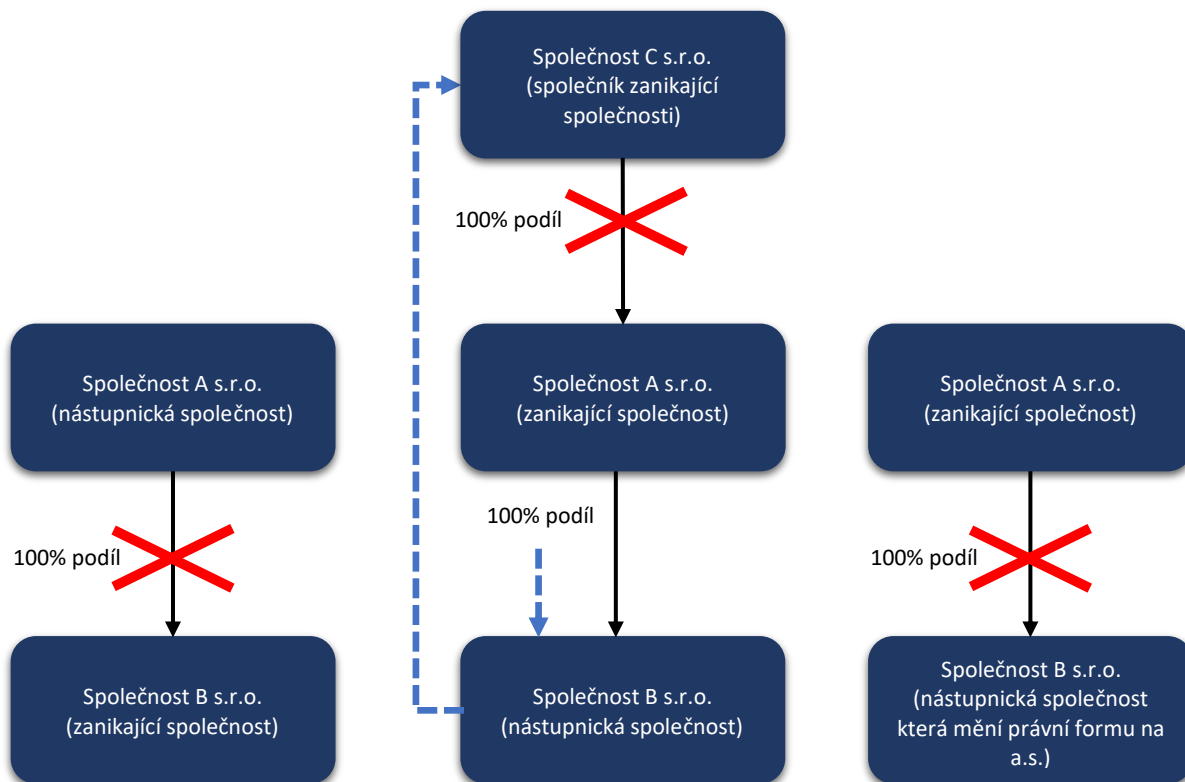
Společnost C s.r.o. (společník zanikající společnosti)

100% podíl

Společnost A s.r.o. (nástupnická společnost)

100% podíl

Společnost B s.r.o. (zanikající společnost)

Společnost A s.r.o. (zanikající společnost)

100% podíl

Společnost B s.r.o. (nástupnická společnost)

Společnost A s.r.o. (zanikající společnost)

100% podíl

Společnost B s.r.o. (nástupnická společnost která mění právní formu na a.s.)